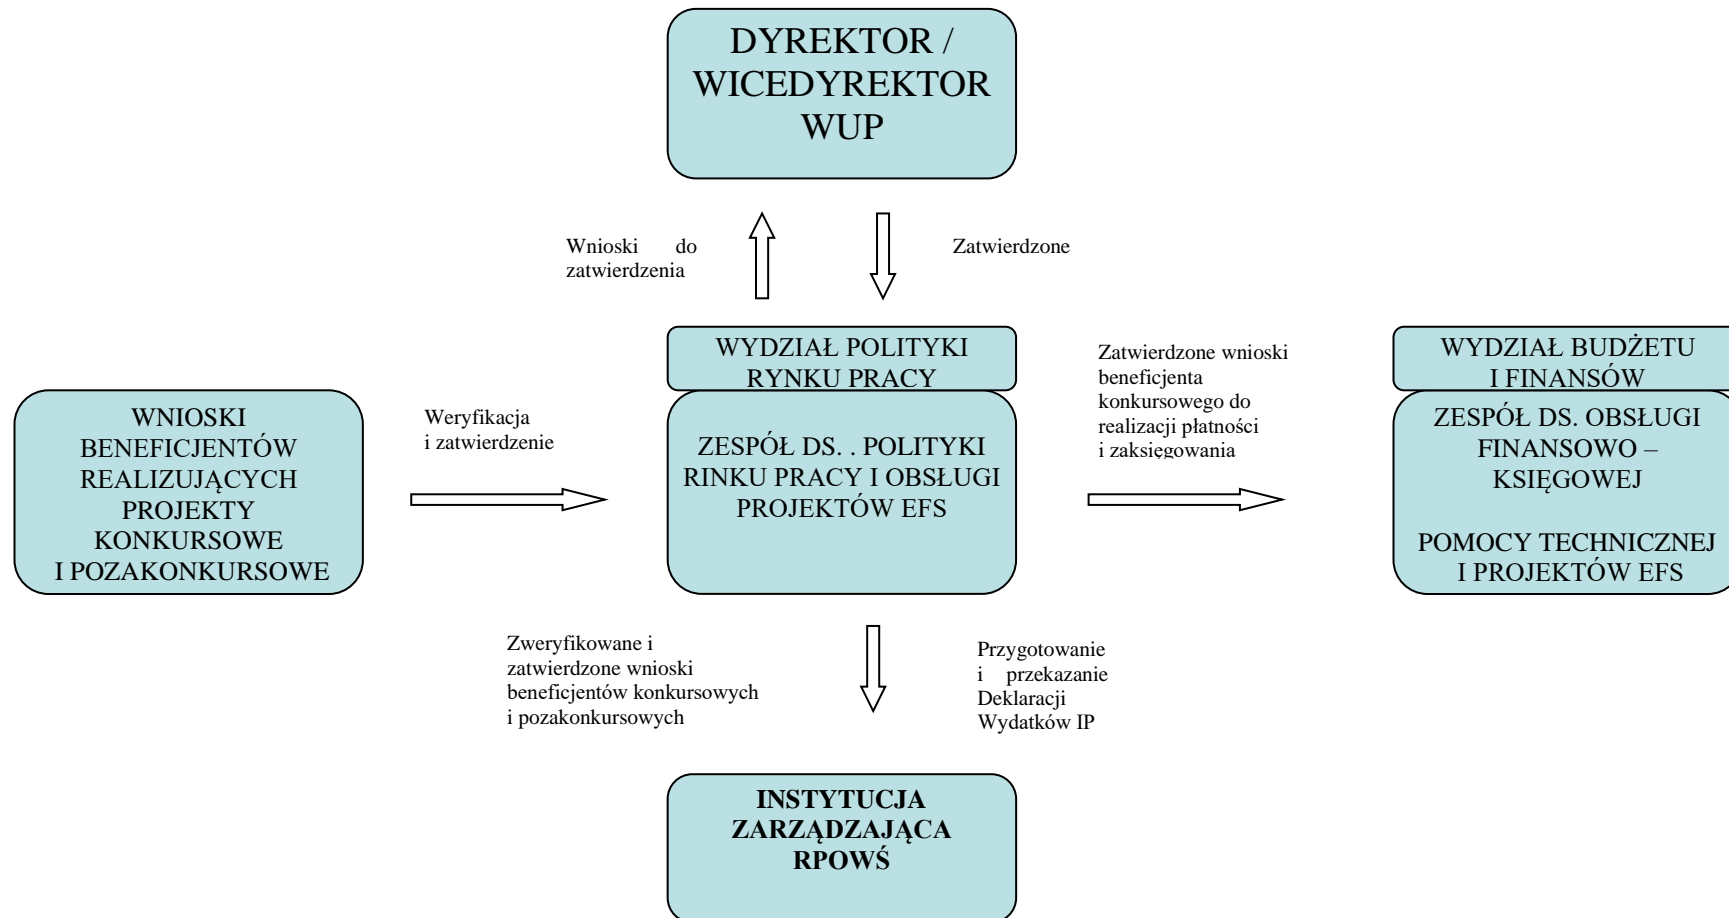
DYREKTOR / WICEDYREKTOR WUP

Wnioski do zatwierdzenia

Zatwierdzone

WNIOSKI BENEFICJENTÓW REALIZUJĄCYCH PROJEKTY KONKURSOWE I POZAKONKURSOWE

Weryfikacja i zatwierdzenie

WYDZIAŁ POLITYKI RYNKU PRACY

ZESPÓŁ DS. . POLITYKI RINKU PRACY I OBSŁUGI PROJEKTÓW EFS

Zatwierdzone wnioski beneficjenta konkursowego do realizacji płatności i zaksięgowania

WYDZIAŁ BUDŻETU I FINANSÓW

ZESPÓŁ DS. OBSŁUGI FINANSOWO – KSIĘGOWEJ

POMOCY TECHNICZNEJ I PROJEKTÓW EFS

Zweryfikowane i zatwierdzone wnioski beneficjentów konkursowych i pozakonkursowych

Przygotowanie i przekazanie Deklaracji Wydatków IP

INSTYTUCJA ZARZĄDZAJĄCA RPOWŚ